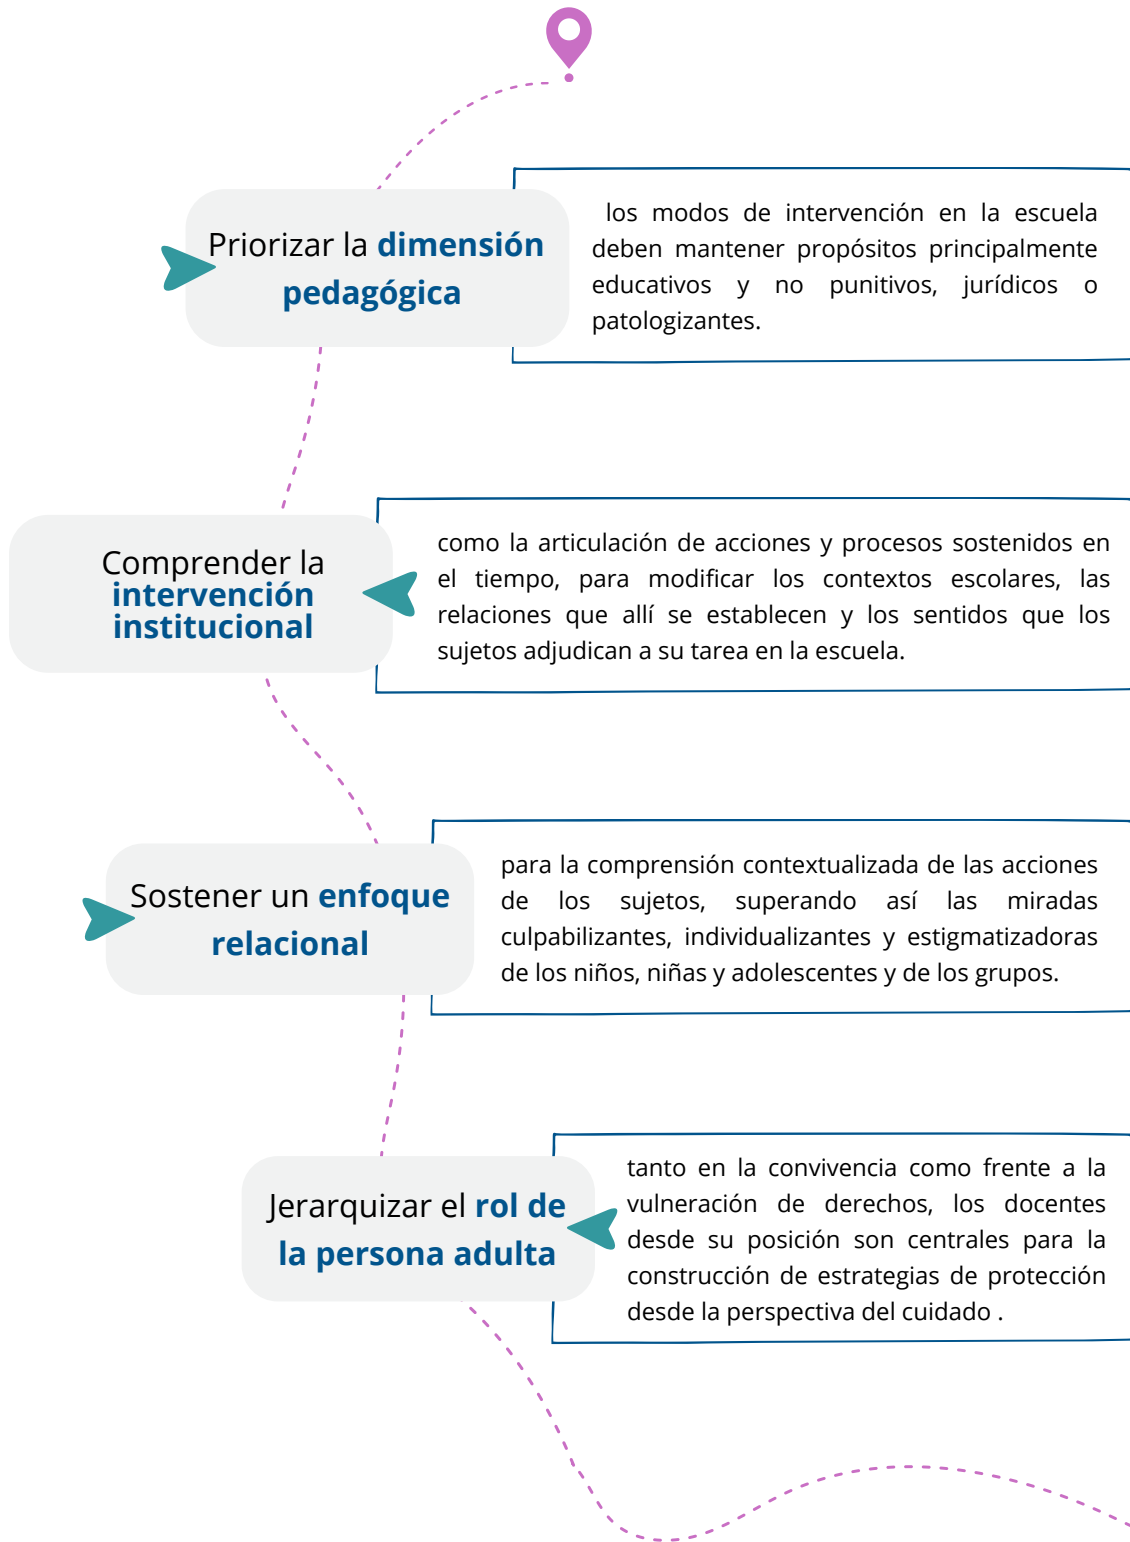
Priorizar la dimensión pedagógica

los modos de intervención en la escuela deben mantener propósitos principalmente educativos y no punitivos, jurídicos o patologizantes.

Comprender la intervención institucional

como la articulación de acciones y procesos sostenidos en el tiempo, para modificar los contextos escolares, las relaciones que allí se establecen y los sentidos que los sujetos adjudican a su tarea en la escuela.

Sostener un enfoque relacional

para la comprensión contextualizada de las acciones de los sujetos, superando así las miradas culpabilizantes, individualizantes y estigmatizadoras de los niños, niñas y adolescentes y de los grupos.

Jerarquizar el rol de la persona adulta

tanto en la convivencia como frente a la vulneración de derechos, los docentes desde su posición son centrales para la construcción de estrategias de protección desde la perspectiva del cuidado .